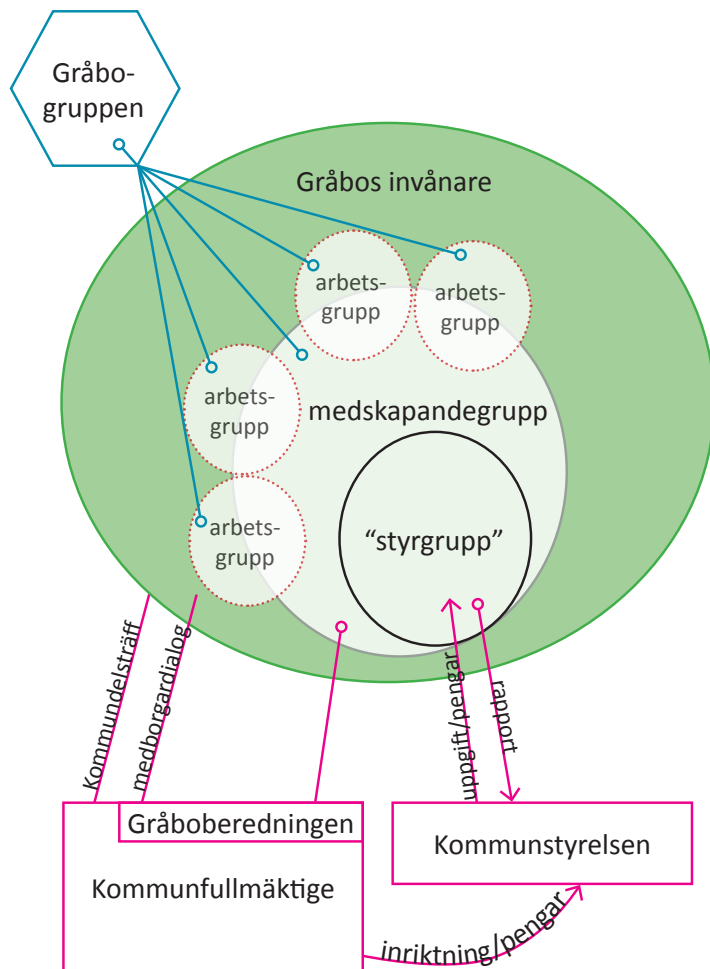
Gråbo-gruppen

Gråbos invånare

arbets-grupp

arbets-grupp

arbets-grupp

medskapandegrupp

arbets-grupp

"styrgrupp"

Kommundelsträff

medborgardialog

uppgift/pengar

rapport

Gråboberedningen

Kommunstyrelsen

Kommunfullmäktige

inriktning/pengar